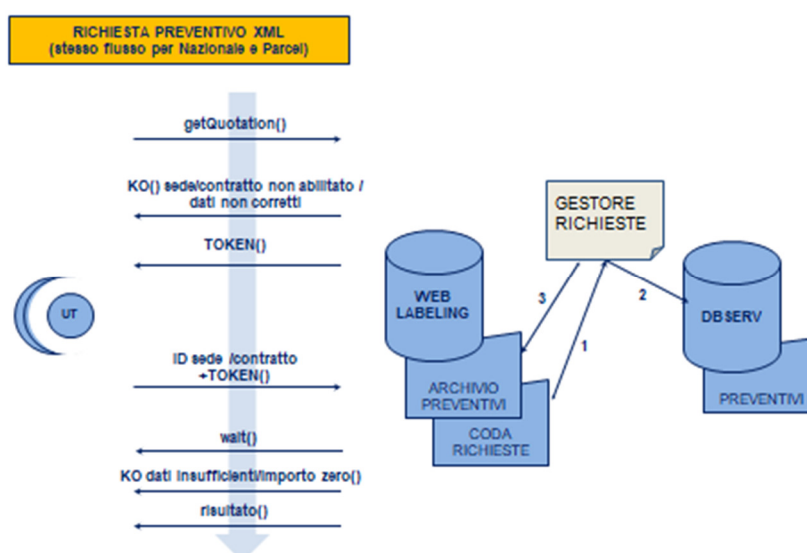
RICHIESTA PREVENTIVO XML
(stesso flusso per Nazionale e Parcel)

getQuotation()

KO() sede/contratto non abilitato / dati non corretti

TOKEN()

UT

ID sede /contratto +TOKEN()

wait()

KO dati insufficienti/importo zero()

risultato()

GESTORE RICHIESTE

WEB LABELING

3

2

1

DBSERV

ARCHIVIO PREVENTIVI

CODA RICHIESTE

PREVENTIVI